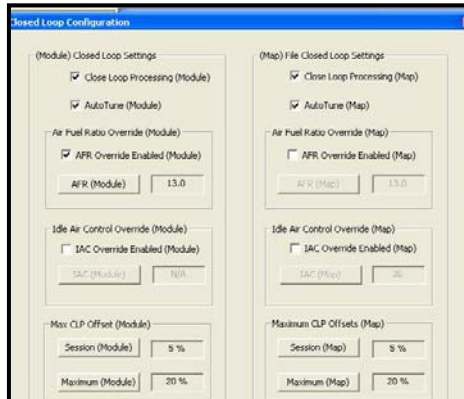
losed Loop Configuration

(Module) Closed Loop Settings

Close Loop Processing (Module)

AutoTune (Module)

Air Fuel Ratio Override (Module)

AFR Override Enabled (Module)

AFR (Module) 13.0

Idle Air Control Override (Module)

IAC Override Enabled (Module)

IAC (Module) N/A

Max CLP Offset (Module)

Session (Module) 5 %

Maximum (Module) 20 %

(Map) File Closed Loop Settings

Close Loop Processing (Map)

AutoTune (Map)

Air Fuel Ratio Override (Map)

AFR Override Enabled (Map)

AFR (Map) 13.0

Idle Air Control Override (Map)

IAC Override Enabled (Map)

IAC (Map) 30

Maximum CLP Offsets (Map)

Session (Map) 5 %

Maximum (Map) 20 %